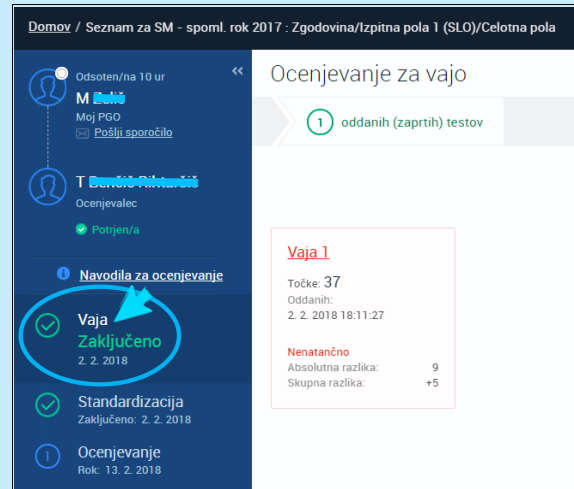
Domov / Seznam za SM - spoml. rok 2017 : Zgodovina/Izpitna pola 1 (SLO)/Celotna pola

Odsoten/na 10 ur
M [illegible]
Moj PGO
Pošlji sporočilo

T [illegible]
Ocenjevalec
Potrjen/a

Navodila za ocenjevanje

Vaja
Zaključeno
2. 2. 2018

Standardizacija
Zaključeno: 2. 2. 2018

1 Ocenjevanje
Rok: 13. 2. 2018

Ocenjevanje za vajo

1 oddanih (zaprtih) testov

Vaja 1
Točke: 37
Oddanih:
2. 2. 2018 18:11:27

Nenatančno
Absolutna razlika: 9
Skupna razlika: +5